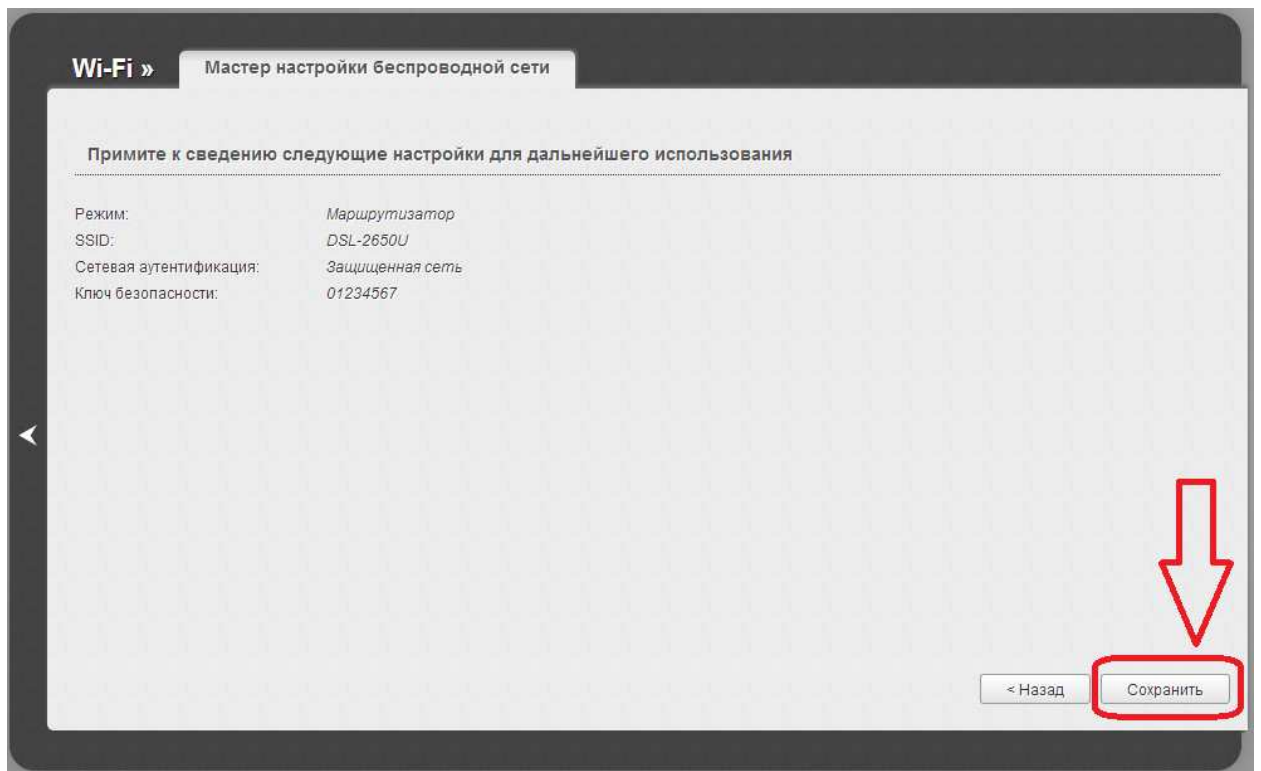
Wi-Fi »

Мастер настройки беспроводной сети

Примите к сведению следующие настройки для дальнейшего использования

Режим: Маршрутизатор
SSID: DSL-2650U
Сетевая аутентификация: Защищенная сеть
Ключ безопасности: 01234567

< Назад

Сохранить